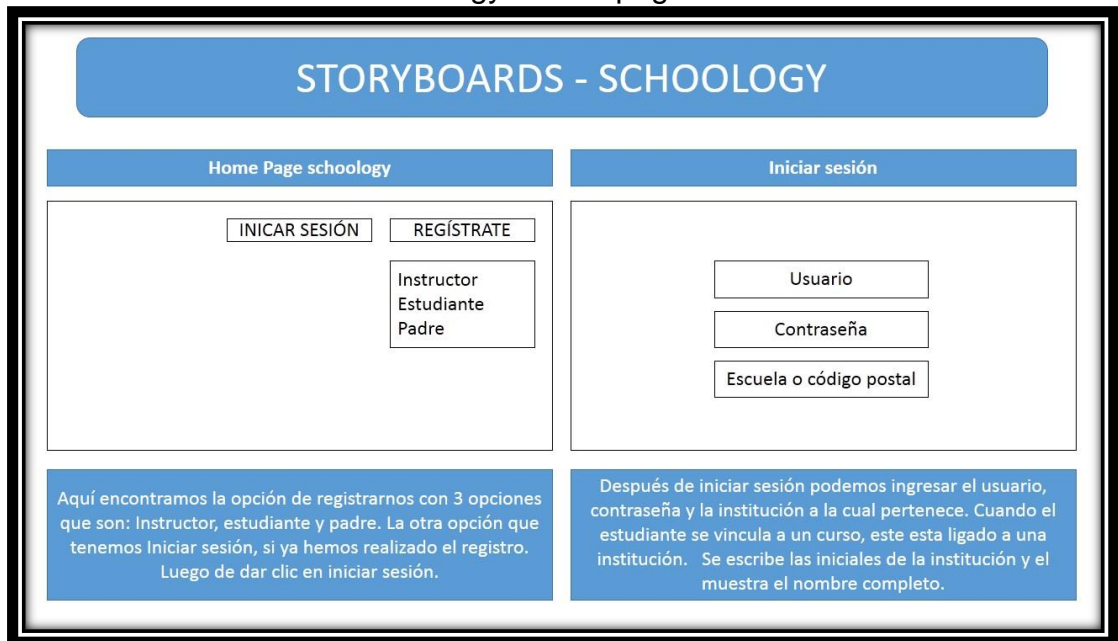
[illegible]

STORYBOARDS - SCHOOLOGY

Home Page schoology

INICAR SESIÓN

REGÍSTRATE

Instructor
Estudiante
Padre

Aquí encontramos la opción de registrarnos con 3 opciones que son: Instructor, estudiante y padre. La otra opción que tenemos Iniciar sesión, si ya hemos realizado el registro. Luego de dar clic en iniciar sesión.

Iniciar sesión

Usuario

Contraseña

Escuela o código postal

Después de iniciar sesión podemos ingresar el usuario, contraseña y la institución a la cual pertenece. Cuando el estudiante se vincula a un curso, este esta ligado a una institución. Se escribe las iniciales de la institución y el muestra el nombre completo.